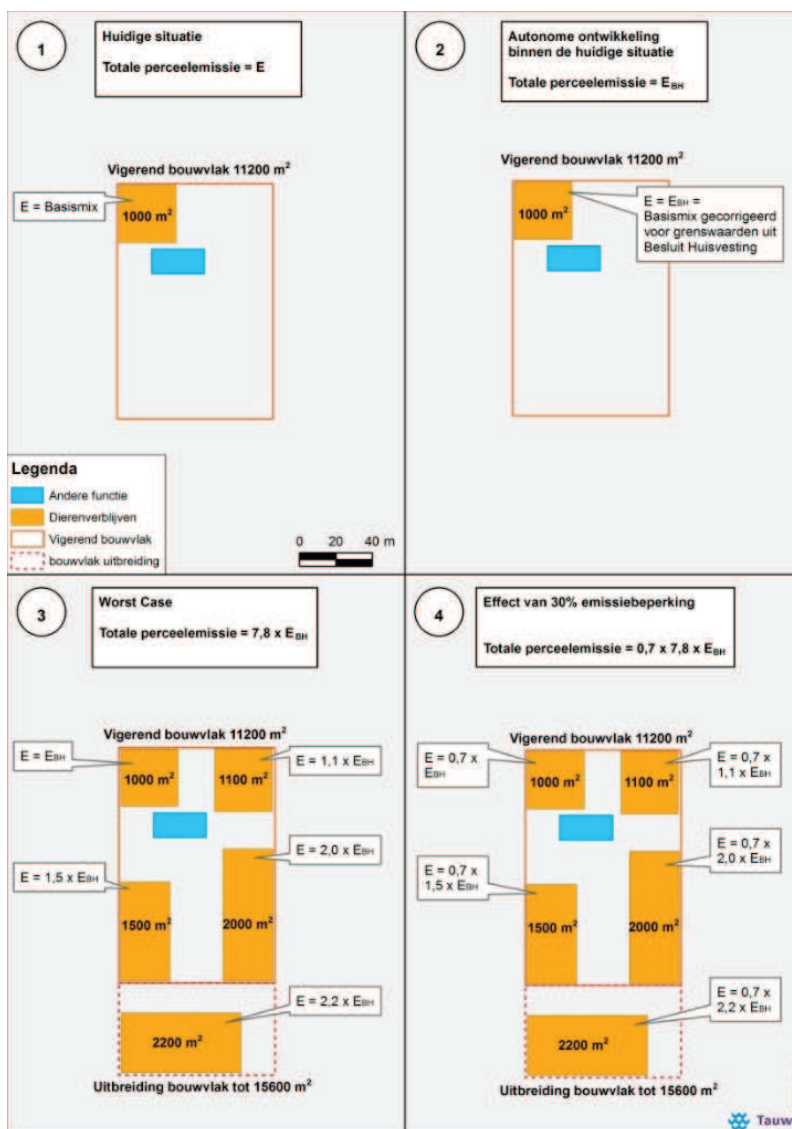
1

Huidige situatie

Totale perceelemissie = E

Vigerend bouwvlak 11200 m$^2$

E = Basismix

1000 m$^2$

2

Autonome ontwikkeling binnen de huidige situatie

Totale perceelemissie = E$_{BH}$

Vigerend bouwvlak 11200 m$^2$

1000 m$^2$

E = E$_{BH}$ = Basismix gecorrigeerd voor grenswaarden uit Besluit Huisvesting

Legenda

Andere functie

Dierenverblijven

Vigerend bouwvlak

bouwvlak uitbreiding

0 20 40 m

3

Worst Case

Totale perceelemissie = 7,8 x E$_{BH}$

Vigerend bouwvlak 11200 m$^2$

E = E$_{BH}$

1000 m$^2$

1100 m$^2$

E = 1,1 x E$_{BH}$

E = 2,0 x E$_{BH}$

E = 1,5 x E$_{BH}$

1500 m$^2$

2000 m$^2$

E = 2,2 x E$_{BH}$

2200 m$^2$

Uitbreiding bouwvlak tot 15600 m$^2$

4

Effect van 30% emissiebeperking

Totale perceelemissie = 0,7 x 7,8 x E$_{BH}$

Vigerend bouwvlak 11200 m$^2$

E = 0,7 x E$_{BH}$

1000 m$^2$

1100 m$^2$

E = 0,7 x 1,1 x E$_{BH}$

E = 0,7 x 2,0 x E$_{BH}$

E = 0,7 x 1,5 x E$_{BH}$

1500 m$^2$

2000 m$^2$

E = 0,7 x 2,2 x E$_{BH}$

2200 m$^2$

Uitbreiding bouwvlak tot 15600 m$^2$

Tauw